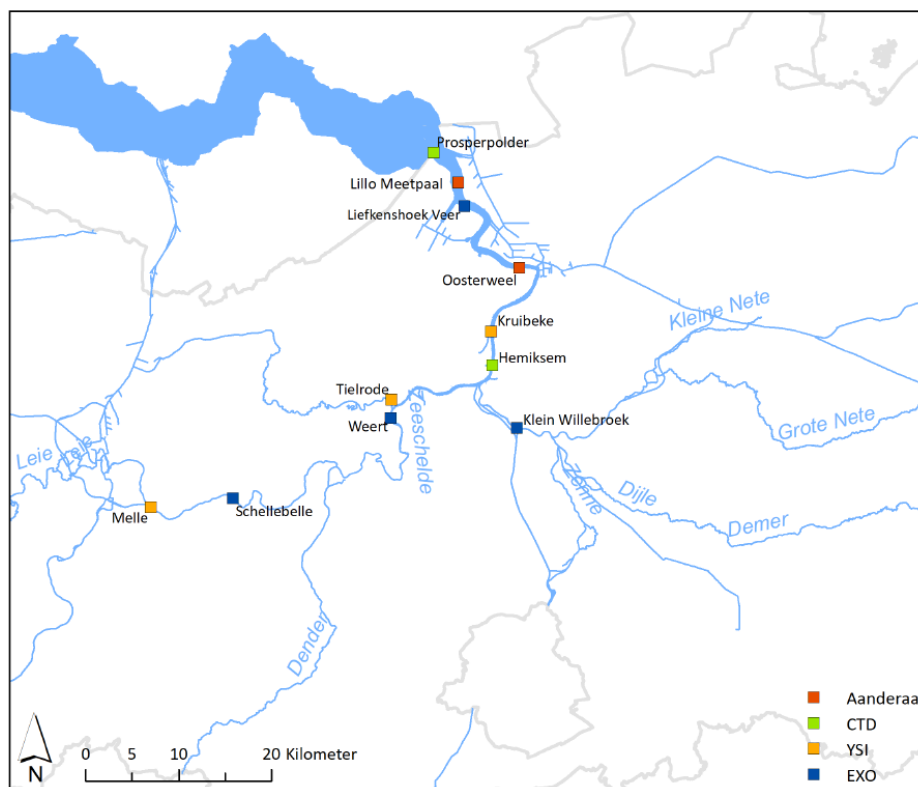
Prosperpolder
Lillo Meetpaal
Liefkenshoek Veer
Oosterweel
Kruibeke
Hemiksem
Kleine Nete
Tielrode
Weert
Zeeschelde
Klein Willebroek
Grote Nete
Leie
Leie
Melle
Schellebelle
Zenne
Dijle
Demer
Dender
Aanderaa
CTD
YSI
EXO
N
0 5 10 20 Kilometer